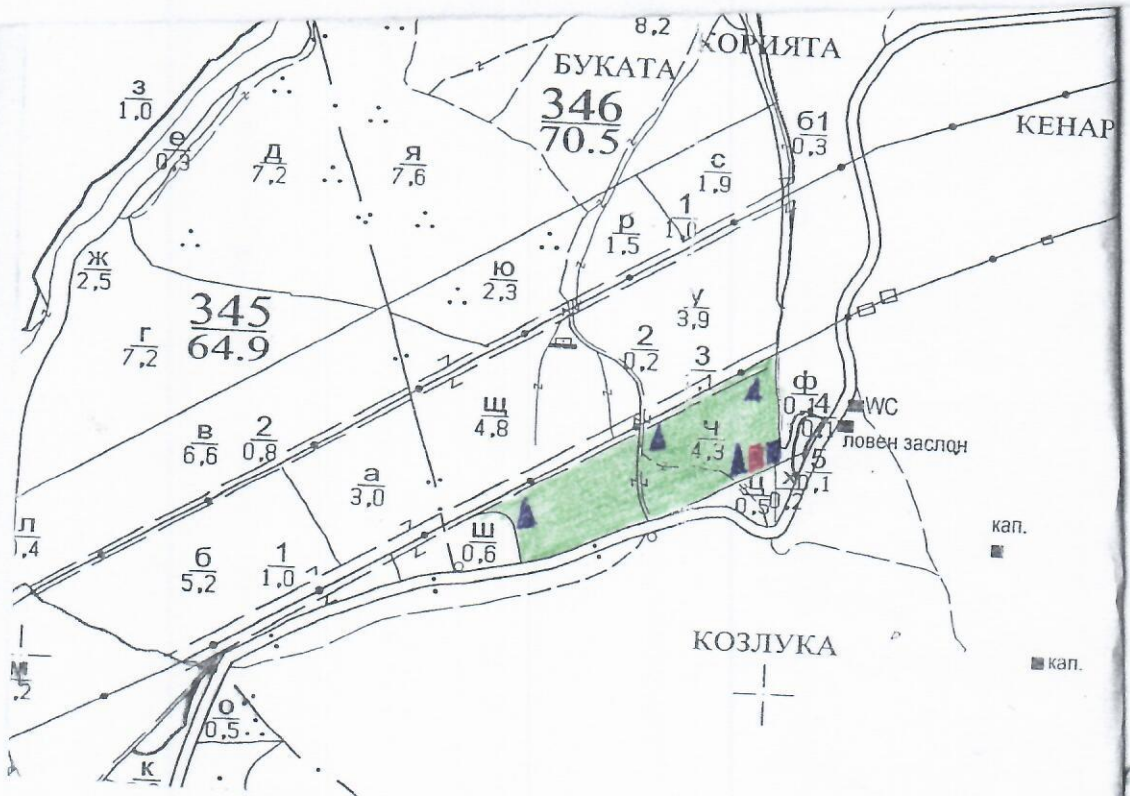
8,2
БУКАТА
КОРИЯТА
$\frac{346}{70.5}$
КЕНАР
$\frac{з}{1,0}$
$\frac{е}{0,3}$
$\frac{д}{7,2}$
$\frac{я}{7,6}$
$\frac{б1}{0,3}$
$\frac{с}{1,9}$
$\frac{р}{1,5}$
$\frac{1}{1,0}$
$\frac{ж}{2,5}$
$\frac{ю}{2,3}$
$\frac{у}{3,9}$
$\frac{г}{7,2}$
$\frac{345}{64.9}$
$\frac{2}{0,2}$
$\frac{3}{1}$
$\frac{ф}{0,14}$
WC
$\frac{щ}{4,8}$
$\frac{ч}{4,3}$
0,1
ловен заслон
$\frac{в}{6,6}$
$\frac{2}{0,8}$
$\frac{5}{0,1}$
ж
$\frac{а}{3,0}$
$\frac{ц}{0,5}$
$\frac{л}{0,4}$
$\frac{ш}{0,6}$
кап.
$\frac{б}{5,2}$
$\frac{1}{1,0}$
КОЗЛУКА
кап.
$\frac{м}{2}$
$\frac{о}{0,5}$
к